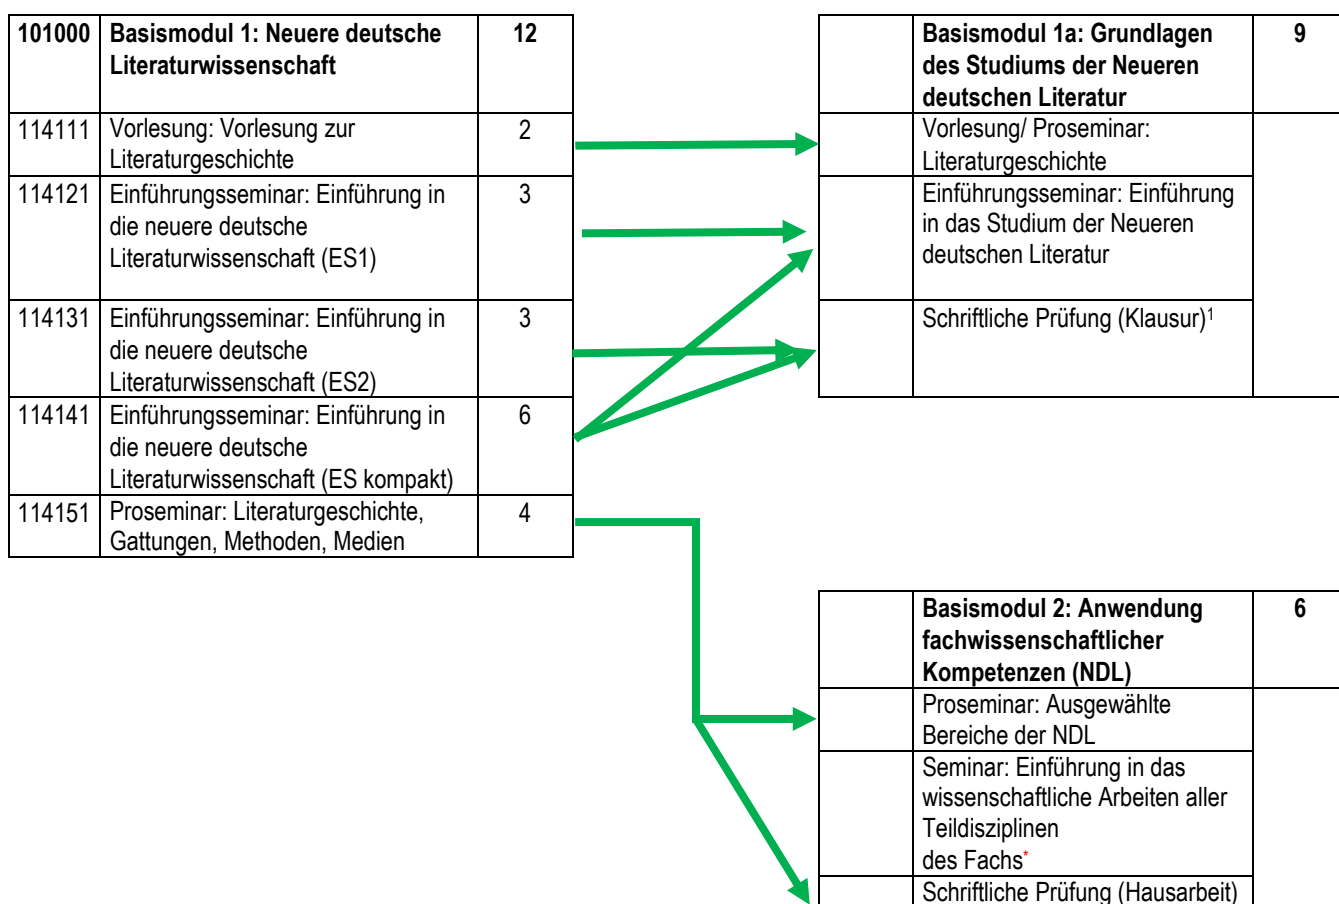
| 101000 | **Basismodul 1: Neuere deutsche Literaturwissenschaft** | **12** |
|---|---|---|
| 114111 | Vorlesung: Vorlesung zur Literaturgeschichte | 2 |
| 114121 | Einführungsseminar: Einführung in die neuere deutsche Literaturwissenschaft (ES1) | 3 |
| 114131 | Einführungsseminar: Einführung in die neuere deutsche Literaturwissenschaft (ES2) | 3 |
| 114141 | Einführungsseminar: Einführung in die neuere deutsche Literaturwissenschaft (ES kompakt) | 6 |
| 114151 | Proseminar: Literaturgeschichte, Gattungen, Methoden, Medien | 4 |

| | **Basismodul 1a: Grundlagen des Studiums der Neueren deutschen Literatur** | **9** |
|---|---|---|
| | Vorlesung/ Proseminar: Literaturgeschichte | |
| | Einführungsseminar: Einführung in das Studium der Neueren deutschen Literatur | |
| | Schriftliche Prüfung (Klausur)$^1$ | |

| | **Basismodul 2: Anwendung fachwissenschaftlicher Kompetenzen (NDL)** | **6** |
|---|---|---|
| | Proseminar: Ausgewählte Bereiche der NDL | |
| | Seminar: Einführung in das wissenschaftliche Arbeiten aller Teildisziplinen des Fachs* | |
| | Schriftliche Prüfung (Hausarbeit) | |